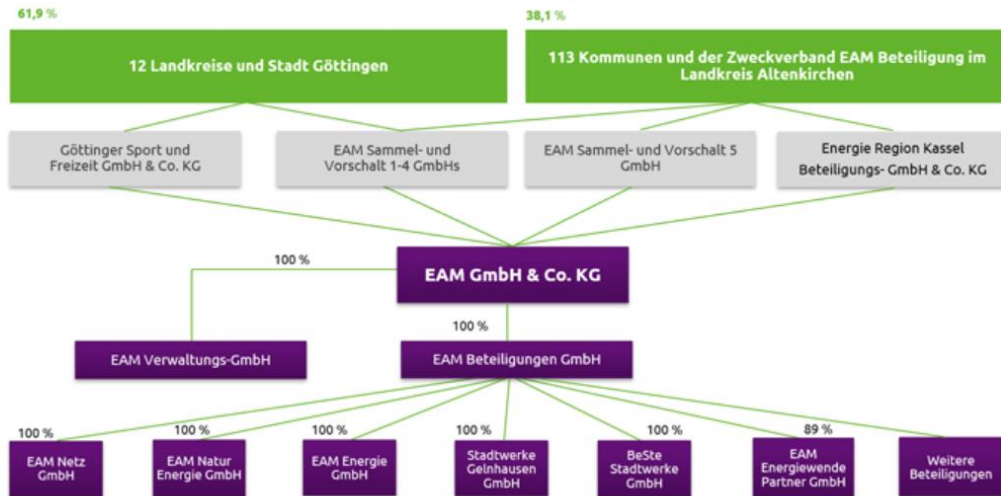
61,9 %

12 Landkreise und Stadt Göttingen

38,1 %

113 Kommunen und der Zweckverband EAM Beteiligung im Landkreis Altenkirchen

Göttinger Sport und Freizeit GmbH & Co. KG

EAM Sammel- und Vorschalt 1-4 GmbHs

EAM Sammel- und Vorschalt 5 GmbH

Energie Region Kassel Beteiligungs- GmbH & Co. KG

100 %

EAM GmbH & Co. KG

100 %

EAM Verwaltungs-GmbH

EAM Beteiligungen GmbH

100 %

EAM Netz GmbH

100 %

EAM Natur Energie GmbH

100 %

EAM Energie GmbH

100 %

Stadtwerke Gelnhausen GmbH

100 %

BeSte Stadtwerke GmbH

89 %

EAM Energiewende Partner GmbH

Weitere Beteiligungen